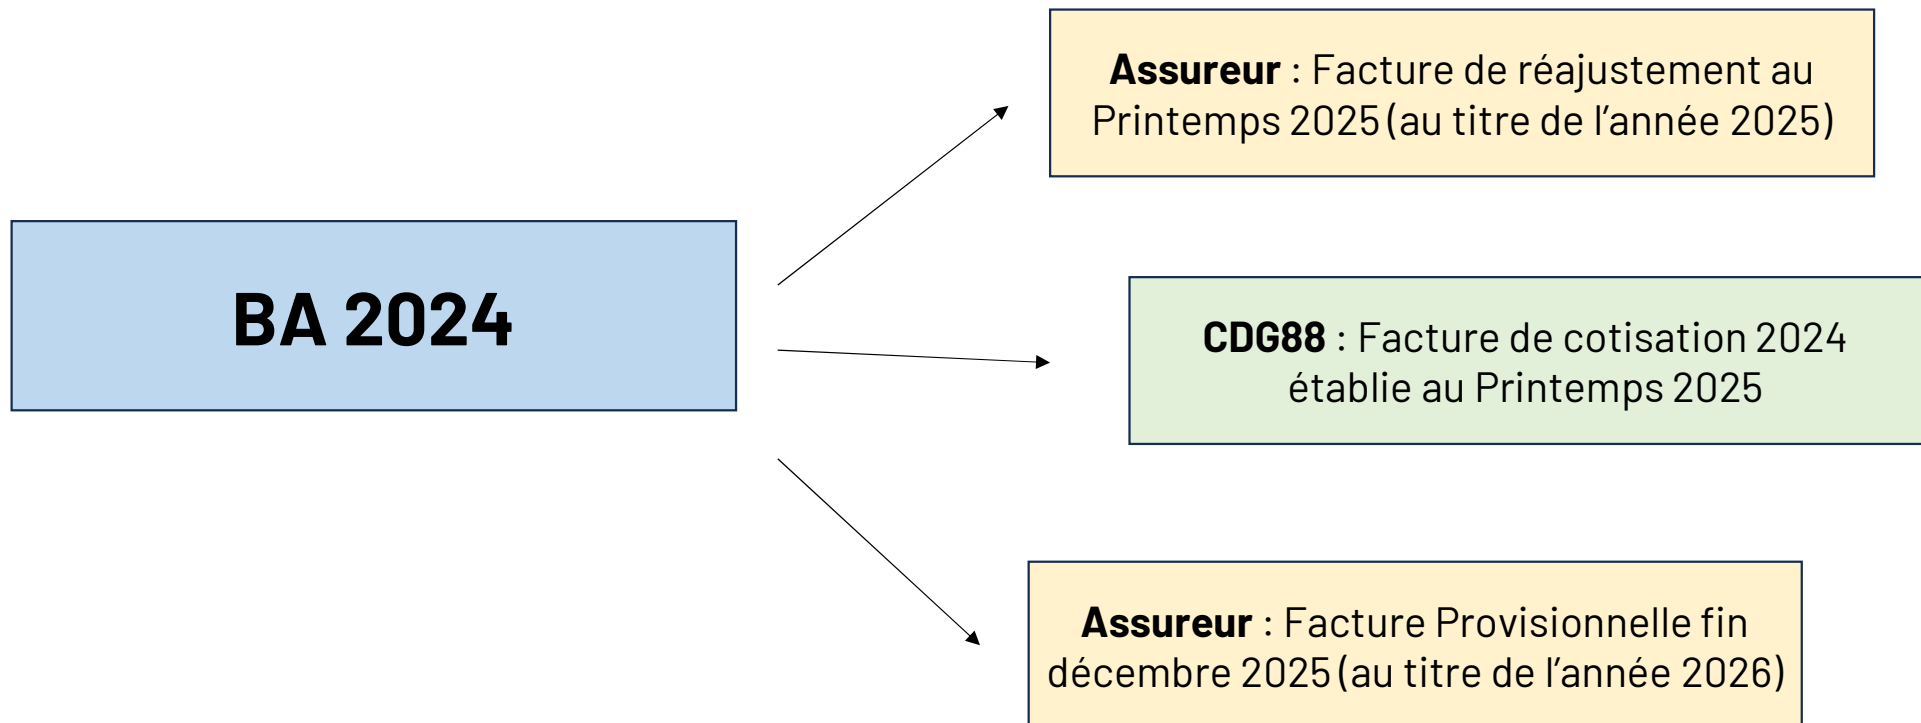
BA 2024

Assureur : Facture de réajustement au Printemps 2025 (au titre de l’année 2025)

CDG88 : Facture de cotisation 2024 établie au Printemps 2025

Assureur : Facture Provisionnelle fin décembre 2025 (au titre de l’année 2026)